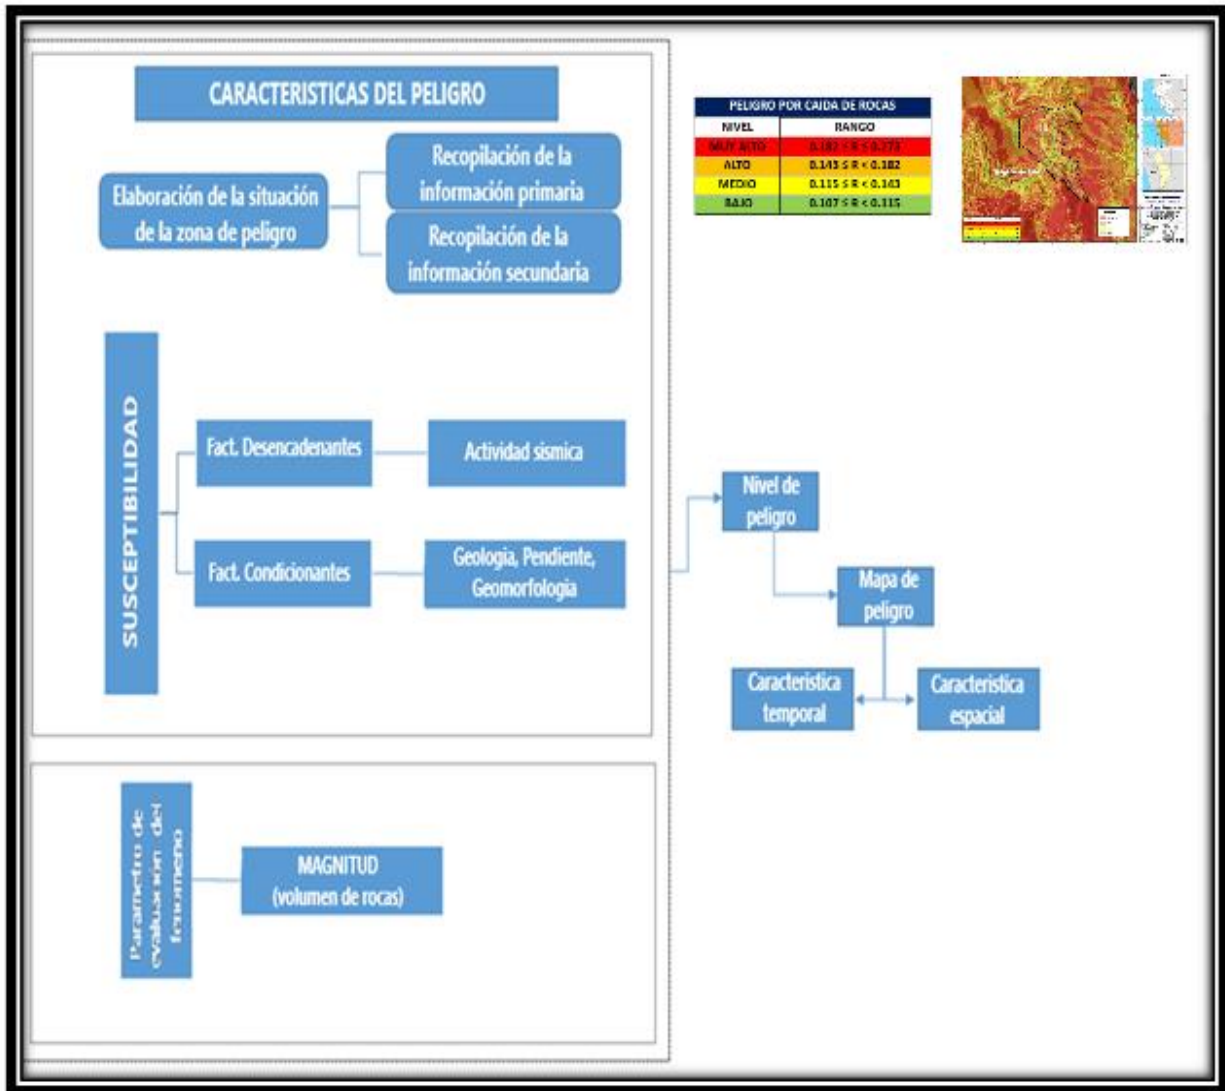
CARACTERISTICAS DEL PELIGRO

Elaboración de la situación de la zona de peligro

Recopilación de la información primaria

Recopilación de la información secundaria

| PELIGRO POR CAIDA DE ROCAS | |
|---|---|
| NIVEL | RANGO |
| MUY ALTO | $0.182 \leq R \leq 0.273$ |
| ALTO | $0.143 \leq R < 0.182$ |
| MEDIO | $0.115 \leq R < 0.143$ |
| BAJO | $0.107 \leq R < 0.115$ |

SUSCEPTIBILIDAD

Fact. Desencadenantes

Actividad sismica

Fact. Condicionantes

Geologia, Pendiente, Geomorfologia

Nivel de peligro

Mapa de peligro

Caracteristica temporal

Caracteristica espacial

Parametro de evaluación del fenomeno

MAGNITUD (volumen de rocas)